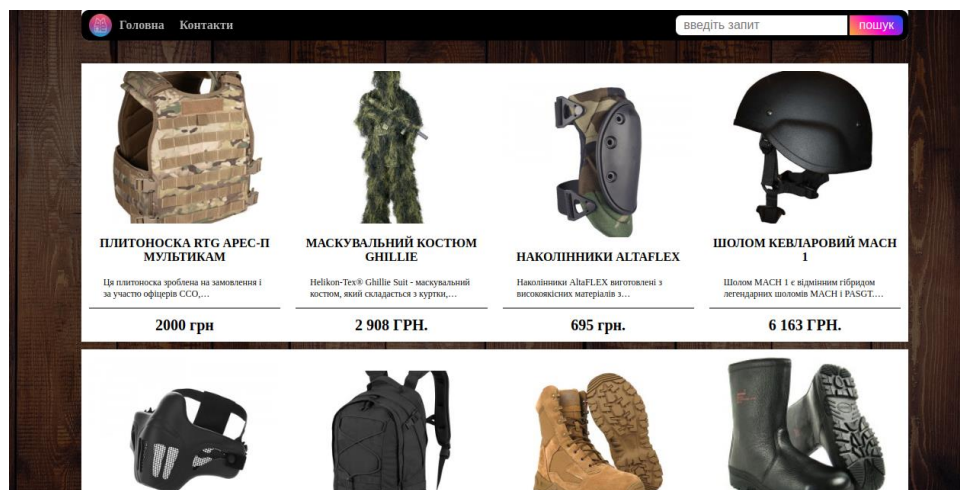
Головна Контакти

введіть запит

пошук

ПЛИТОНОСКА RTG APEC-П МУЛЬТИКАМ

Ця плитоноска зроблена на замовлення і за участю офіцерів ССО,...

2000 грн

МАСКУВАЛЬНИЙ КОСТЮМ GHILLIE

Helikon-Tex® Ghillie Suit - маскувальний костюм, який складається з куртки,...

2 908 ГРН.

НАКОЛІННИКИ ALTAFLEX

Наколінники AltaFLEX виготовлені з високоякісних матеріалів з...

695 грн.

ШОЛОМ КЕВЛАРОВИЙ MACH 1

Шолом MACH 1 є відмінним гібридом легендарних шоломів MACH і PASGT....

6 163 ГРН.